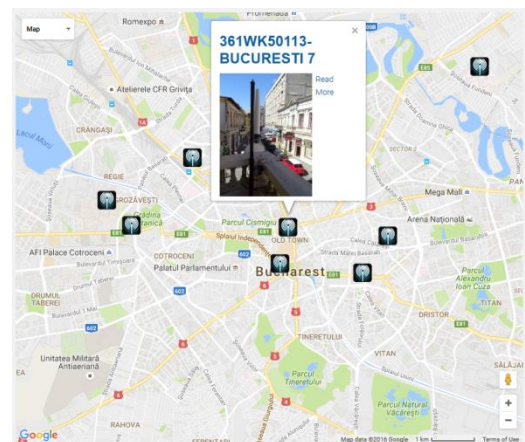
Map

Romexpo

Promenada

361WK50113-BUCURESTI 7

Read More

Atelierele CFR Grivita

Lacul Morii

CRÂNGAȘI

REGIE

GROZĂVEȘTI

Grădina Botanică

SECTOR 2

Mega Mall

Arena Națională

Parcul Cișmigiu

AFI Palace Cotroceni

OLD TOWN

COTROCENI

Palatul Parlamentului

București

Parcul Alexandru Ioan Cuza

TITAN

DRUMUL TABEREI

DRISTOR

TINERETULUI

Unitatea Militară Antiaeriană

VITAN

Parcul Tineretului

Parcul Natural Văcărești

RAHOVA

Google

Map data ©2016 Google

1 km

Terms of Use